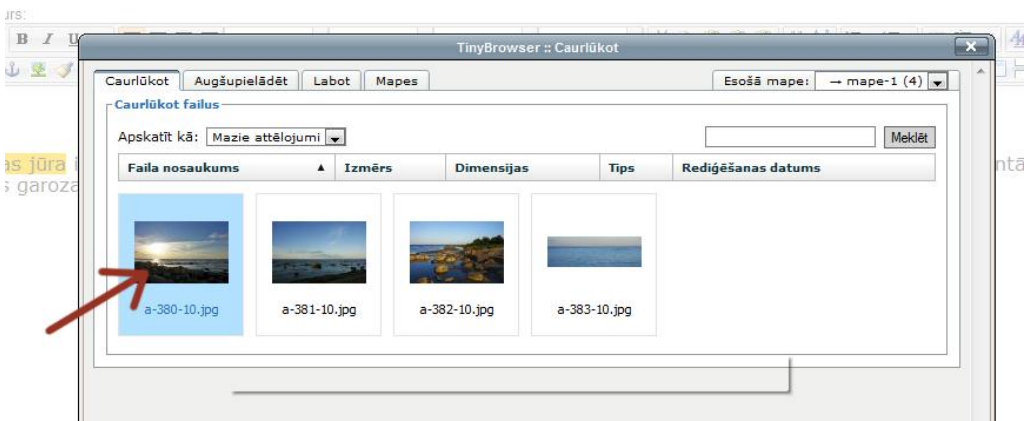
urs:
B I U

TinyBrowser :: Caurlūkot

Caurlūkot | Augšupielādēt | Labot | Mapes

Esošā mape: → mape-1 (4)

Caurlūkot failus

Apskatīt kā: Mazie attēlojumi

Meklēt

| Faila nosaukums ▲ | Izmērs | Dimensijas | Tips | Rediģēšanas datums |
|---|---|---|---|---|

a-380-10.jpg
a-381-10.jpg
a-382-10.jpg
a-383-10.jpg

as jūra i
s garoza

ntā